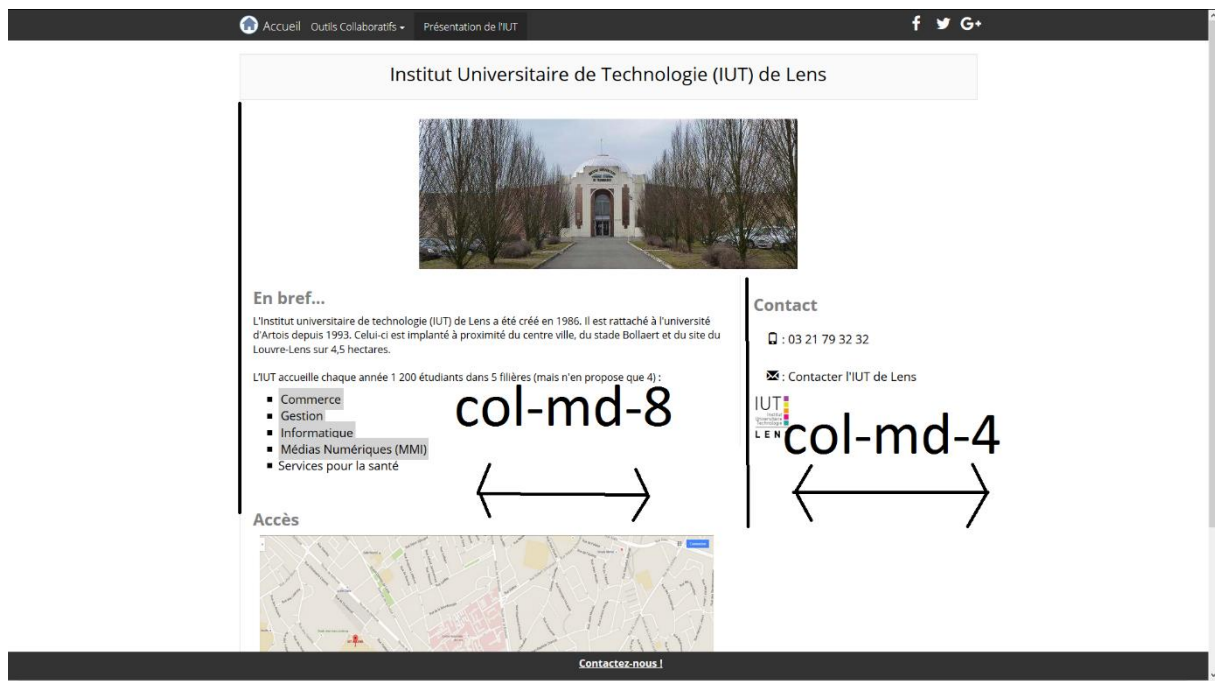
Accueil Outils Collaboratifs ▾ Présentation de l'IUT

f G+

Institut Universitaire de Technologie (IUT) de Lens

En bref...

L'Institut universitaire de technologie (IUT) de Lens a été créé en 1986. Il est rattaché à l'université d'Artois depuis 1993. Celui-ci est implanté à proximité du centre ville, du stade Bollaert et du site du Louvre-Lens sur 4,5 hectares.

L'IUT accueille chaque année 1 200 étudiants dans 5 filières (mais n'en propose que 4) :

- Commerce
- Gestion
- Informatique
- Médias Numériques (MMI)
- Services pour la santé

col-md-8

Accès

Contact

: 03 21 79 32 32

: Contacter l'IUT de Lens

IUT Institut Universitaire de Technologie LENS

col-md-4

Contactez-nous !